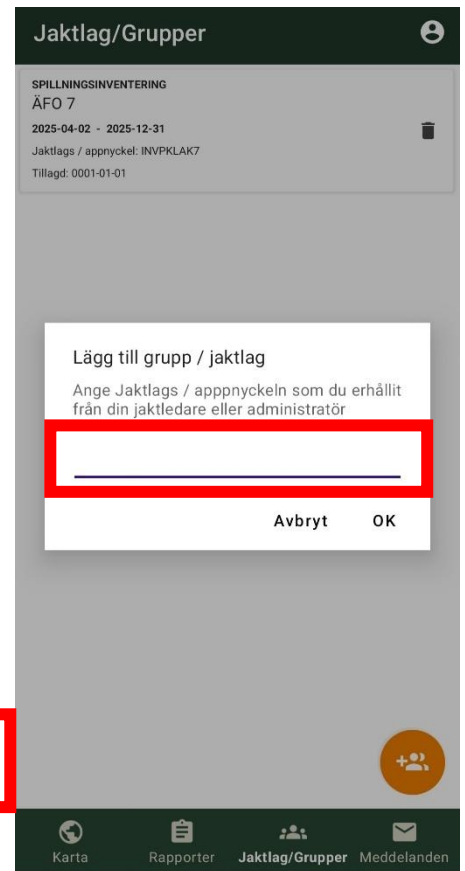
Jaktlag/Grupper

SPILLNINGSINVENTERING
ÄFO 7
2025-04-02 - 2025-12-31
Jaktlags / appnyckel: INVPKLAK7
Tillagd: 0001-01-01

Lägg till grupp / jaktlag
Ange Jaktlags / apppnyckeln som du erhållit från din jaktledare eller administratör

Avbryt OK

Karta
Rapporter
Jaktlag/Grupper
Meddelanden